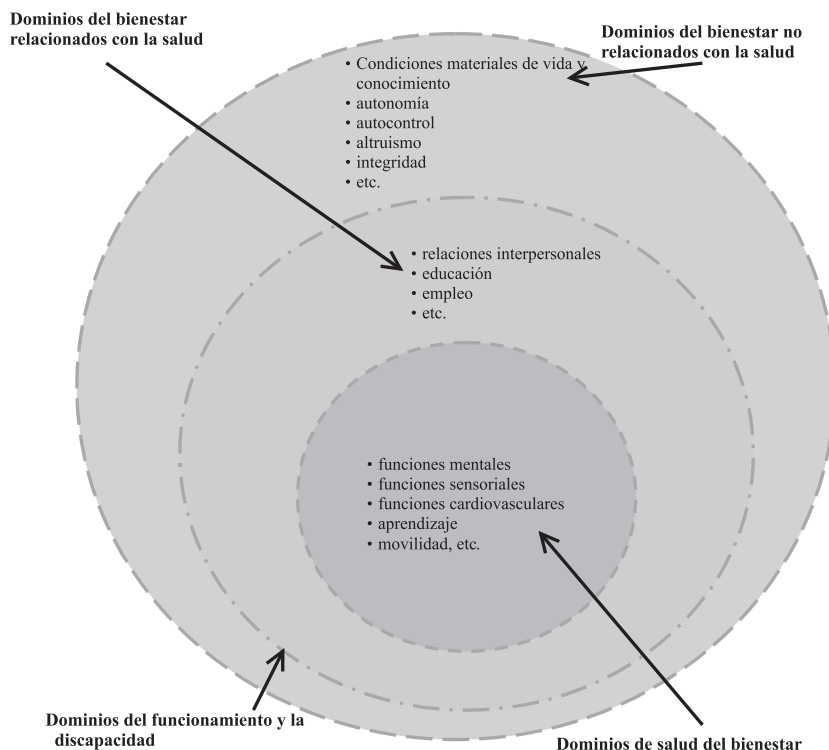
Dominios del bienestar relacionados con la salud

Dominios del bienestar no relacionados con la salud

• Condiciones materiales de vida y conocimiento
• autonomía
• autocontrol
• altruismo
• integridad
• etc.

• relaciones interpersonales
• educación
• empleo
• etc.

• funciones mentales
• funciones sensoriales
• funciones cardiovasculares
• aprendizaje
• movilidad, etc.

Dominios del funcionamiento y la discapacidad

Dominios de salud del bienestar